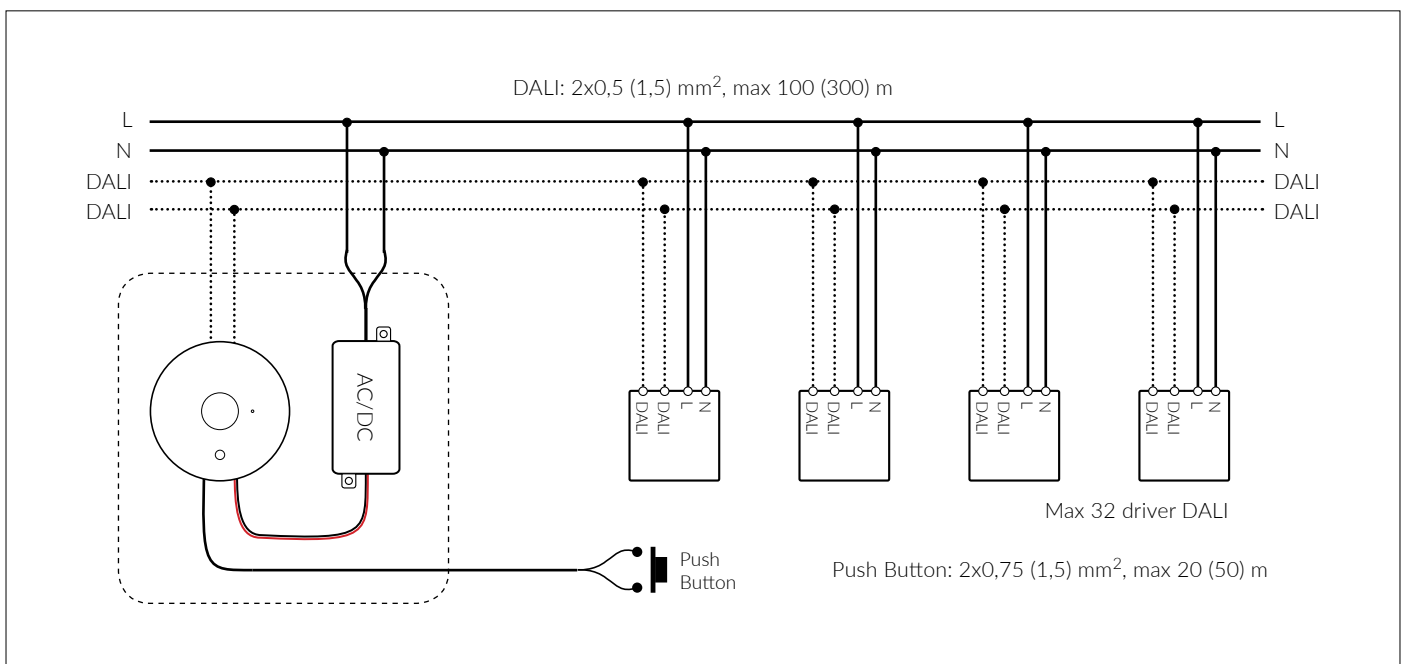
DALI: 2x0,5 (1,5) mm$^2$, max 100 (300) m

L
N
DALI
DALI

L
N
DALI
DALI

AC/DC

DALI DALI L N

DALI DALI L N

DALI DALI L N

DALI DALI L N

Max 32 driver DALI

Push Button

Push Button: 2x0,75 (1,5) mm$^2$, max 20 (50) m